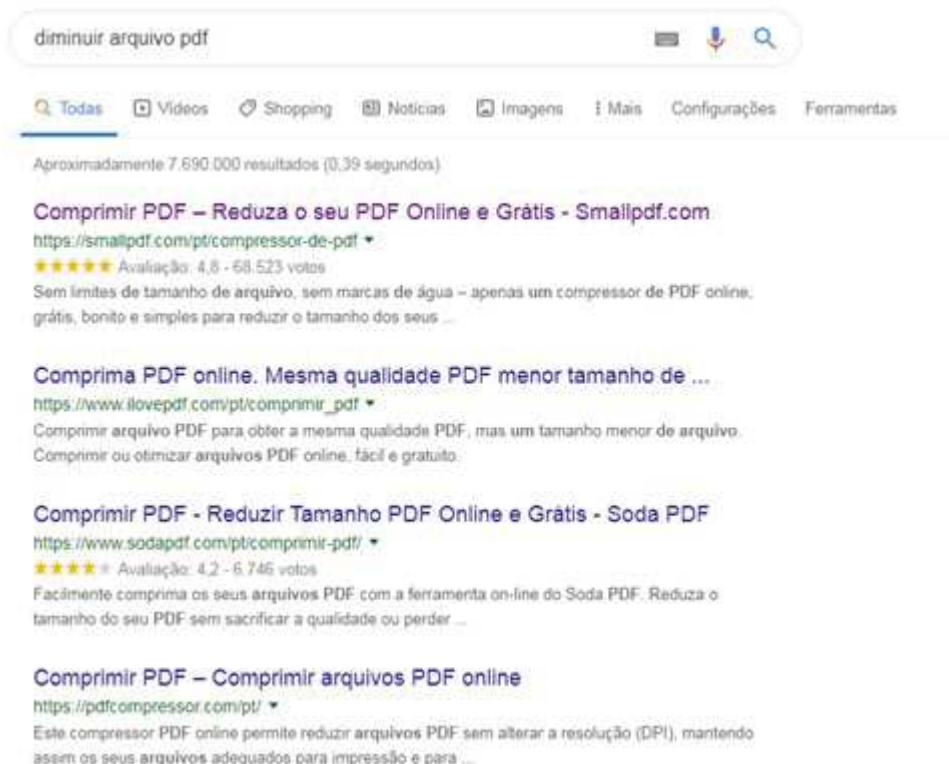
diminuir arquivo pdf

Todas Vídeos Shopping Notícias Imagens Mais Configurações Ferramentas

Aproximadamente 7.690.000 resultados (0,39 segundos)

Comprimir PDF – Reduza o seu PDF Online e Grátis - Smallpdf.com
https://smallpdf.com/pt/compressor-de-pdf ▾
★★★★★ Avaliação: 4,8 - 68.523 votos
Sem limites de tamanho de arquivo, sem marcas de água – apenas um compressor de PDF online, grátis, bonito e simples para reduzir o tamanho dos seus ...

Comprima PDF online. Mesma qualidade PDF menor tamanho de ...
https://www.ilovepdf.com/pt/comprimir_pdf ▾
Comprimir arquivo PDF para obter a mesma qualidade PDF, mas um tamanho menor de arquivo. Comprimir ou otimizar arquivos PDF online, fácil e gratuito.

Comprimir PDF - Reduzir Tamanho PDF Online e Grátis - Soda PDF
https://www.sodapdf.com/pt/comprimir-pdf/ ▾
★★★★★ Avaliação: 4,2 - 6.746 votos
Facilmente comprima os seus arquivos PDF com a ferramenta on-line do Soda PDF. Reduza o tamanho do seu PDF sem sacrificar a qualidade ou perder ...

Comprimir PDF – Comprimir arquivos PDF online
https://pdfcompressor.com/pt/ ▾
Este compressor PDF online permite reduzir arquivos PDF sem alterar a resolução (DPI), mantendo assim os seus arquivos adequados para impressão e para ...